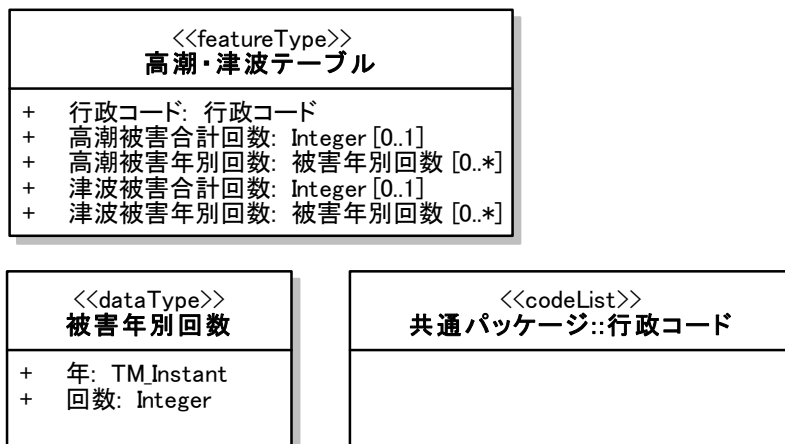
<<featureType>>
高潮・津波テーブル

+ 行政コード: 行政コード
+ 高潮被害合計回数: Integer [0..1]
+ 高潮被害年別回数: 被害年別回数 [0..*]
+ 津波被害合計回数: Integer [0..1]
+ 津波被害年別回数: 被害年別回数 [0..*]

<<dataType>>
被害年別回数

+ 年: TM_Instant
+ 回数: Integer

<<codeList>>
共通パッケージ::行政コード